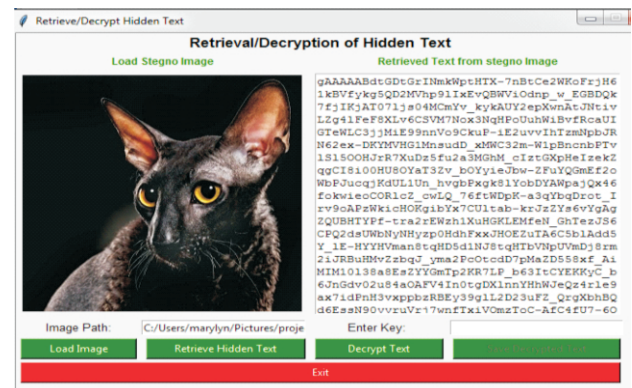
Retrieve/Decrypt Hidden Text

Retrieval/Decryption of Hidden Text

Load Stegno Image

Retrieved Text from stegno Image

gAAAAABdtGDtGrINmkWptHTX-7nBtCe2WKoFrjH61kBVfykg5QD2MVhp91IxEvQBWViOdnp_w_EGBDQk7fjIKjAT071js04MCmYv_kykAUY2epXwnAtJNtivLZg41FeF8XLv6CSVM7Nox3NqHPoUuhWiBvfRcaUIGTeWLC3jjMiE99nnVo9CkuP-iE2uvvIhTzmNpbJRN62ex-DKYMVHG1MnsudD_xMWC32m-W1pBncnbPTv1S15OOHJrR7XuDz5fu2a3MGhM_cIztGXpHeIzekZqgCI8i00HU8OYaT3Zv_bOYyieJbw-ZFuYQGmEf2oWbPJucqjKdUL1Un_hvgbPxgk81YobDYAWpajQx46fokwieoCOR1cZ_cwLQ_76ftWDpK-a3qYbqDrot_Izv9oAPzWkicHOKgibYx7CUltab-krJzZYs6vYgAgZQUBHTYPf-tra2rEWzh1XuHGKLEMfeN_GhTezJS6CPQ2dsUWbNyNHyzp0HdhFxxJHOEZuTA6C5b1Add5Y_1E-HYYHVman8tqHD5d1NJ8tqHTbVNpUVmDj8rm2iJRBuHMvZzbqJ_yma2PcOtcdD7pMaDZ558xF_AiMIM10138a8EsZYYGmTp2KR7LP_b63ItCYEKKyC_b6JnGdv02u84aOAFV4In0tgDXlnnYHhWJeQz4rle9ax7idPnH3vxppbzRBEy39g1L2D23uFZ_QrgXbhBQd6EssN90vvruVri7wnfTxiVOmzToC-AfC4fU7-60

Image Path:

C:/Users/marylyn/Pictures/proje

Enter Key:

Load Image

Retrieve Hidden Text

Decrypt Text

Exit